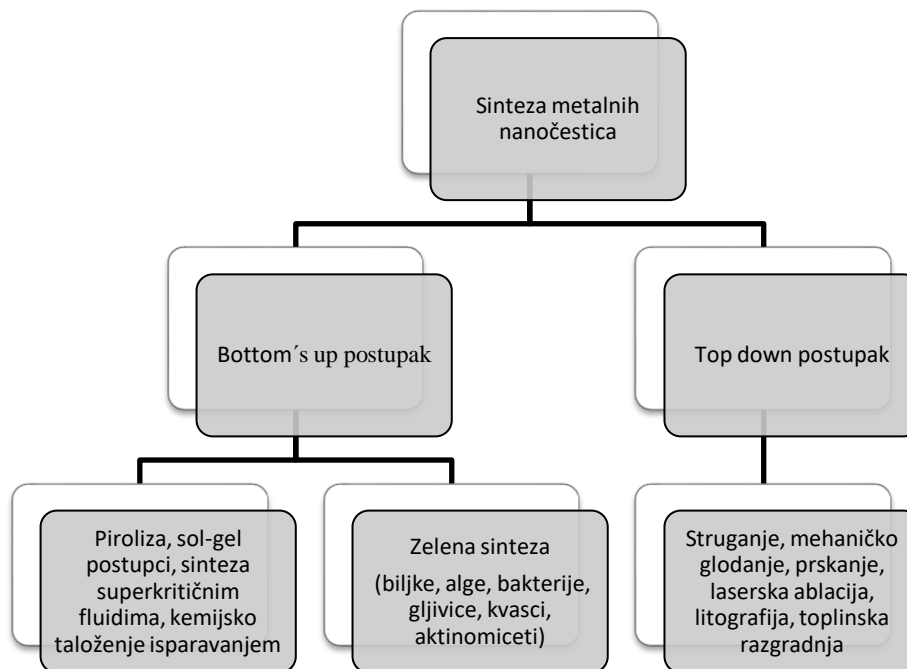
Sinteza metalnih nanočestica

Bottom´s up postupak

Top down postupak

Piroliza, sol-gel postupci, sinteza superkritičnim fluidima, kemijsko taloženje isparavanjem

Zelena sinteza (biljke, alge, bakterije, gljivice, kvasci, aktinomiceti)

Struganje, mehaničko glodanje, prskanje, laserska ablacija, litografija, toplinska razgradnja